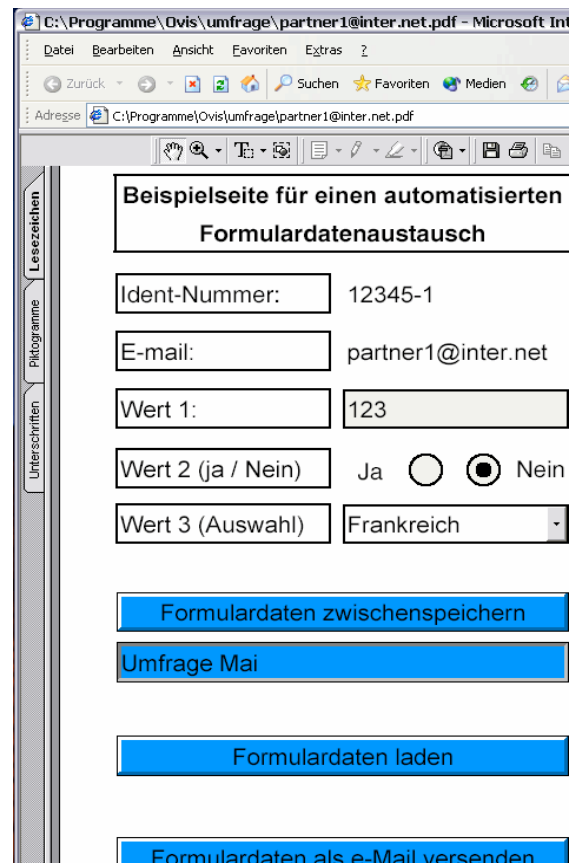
C:\Programme\Ovis\umfrage\partner1@inter.net.pdf - Microsoft Int

Datei Bearbeiten Ansicht Favoriten Extras ?

Zurück Suchen Favoriten Medien

Adresse C:\Programme\Ovis\umfrage\partner1@inter.net.pdf

Lesezeichen Piktogramme Unterschriften

Beispielseite für einen automatisierten Formulardatenaustausch

Ident-Nummer: 12345-1

E-mail: partner1@inter.net

Wert 1: 123

Wert 2 (ja / Nein) Ja Nein

Wert 3 (Auswahl) Frankreich

Formulardaten zwischenspeichern

Umfrage Mai

Formulardaten laden

Formulardaten als e-Mail versenden